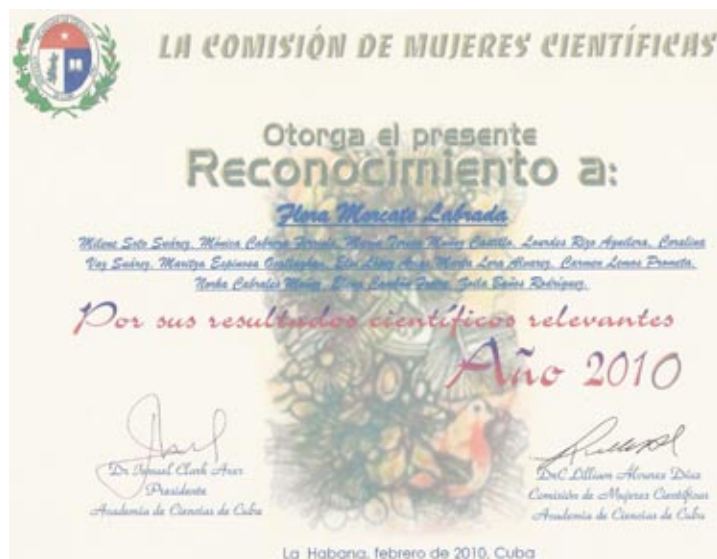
LA COMISIÓN DE MUJERES CIENTÍFICAS

Otorga el presente
Reconocimiento a:

Flora Mercate Labrada

Milena Soto Suárez, Mónica Cabrera Hernán, María Teresa Muñoz Castillo, Lourdes Rizo Aguilera, Coralina Vaz Suárez, Maritza Espinosa Ocallaghan, Elsa López Arias, Marta Lora Alvarez, Carmen Lemos Pronete, Norka Cabrales Muñoz, Elena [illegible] Zoila Bañes Rodríguez.

Por sus resultados científicos relevantes
Año 2010

Dr. Ismael Clark Arxer
Presidente
Academia de Ciencias de Cuba

DrC. Lilliam Álvarez Díaz
Comisión de Mujeres Científicas
Academia de Ciencias de Cuba

La Habana, febrero de 2010, Cuba